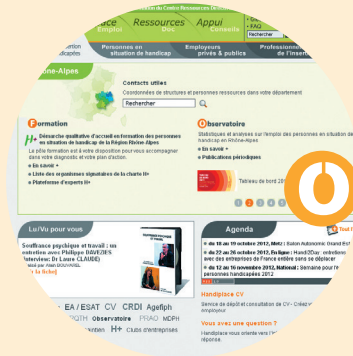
du Centre Ressources Handicap
Espace Ressources Appui
Emploi Doc Conseils
• FAQ
• Contact
Rechercher
Personnes en situation de handicap
Employeurs privés & publics
Professionnels de l'insertion
Rhône-Alpes
Contacts utiles
Coordonnées de structures et personnes ressources dans votre département
Rechercher
Formation
Démarche qualitative d'accueil en formation des personnes en situation de handicap de la Région Rhône-Alpes
La Plate-formation est à votre disposition pour vous accompagner dans votre diagnostic et votre plan d'action.
En savoir +
Liste des organismes signataires de la charte H+
Plateforme d'experts H+
Observatoire
Statistiques et analyses sur l'emploi des personnes en situation de handicap en Rhône-Alpes
En savoir +
Publications périodiques
Tableau de bord 201
1 2 3 4 5
Lu/Vu pour vous
Souffrance psychique et travail : un entretien avec Philippe BIZOUZES
Interview: Dr Laure (CLAUDE)
Publié par Alain BOUVAREL
Lu Rebel
EA / ESAT CV CRDI Agefiph
Observatoire PRAO MDPH
H+ Clubs d'entreprises
Agenda
du 18 au 19 octobre 2012, Metz : Salon Autonomic Grand-Est
du 22 au 26 octobre 2012, Belgique : Handi2Day : entretiens avec des entreprises de France entière sans se déplacer
le 12 au 16 novembre 2012, National : Semaine pour l'emploi des personnes handicapées 2012
Handiplace CV
Service de dépôt et consultation de CV - Créez votre compte employeur
Vous avez une question ?
Handiplace vous oriente vers l'interlocuteur réponse.
Test R